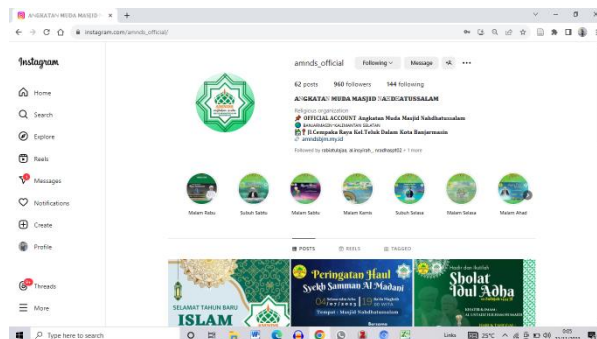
ANGKATAN MUDA MASJID N... ×   +

instagram.com/amnds_official/

Instagram

Home
Search
Explore
Reels
Messages
Notifications
Create
Profile
Threads
More

amnds_official   Following   Message

62 posts   960 followers   144 following

ANGKATAN MUDA MASJID NAHDLATUSSALAM
Religious organization
OFFICIAL ACCOUNT Angkatan Muda Masjid Nahdhatussalam
BANJARMASIN - KALIMANTAN SELATAN
Jl.Cempaka Raya Kel.Teluk Dalam Kota Banjarmasin
amnds@m.my.id

Followed by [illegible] + 1 more

Malam Rabu   Subuh Sabtu   Malam Sabtu   Malam Kamis   Subuh Selasa   Malam Selasa   Malam Ahad

POSTS   REELS   TAGGED

SELAMAT TAHUN BARU ISLAM

Peringatan Haul Syekh Samman Al Madani
Tempat : Masjid Nahdlatussalam
Bersama

Sholat Idul Adha

Type here to search

25°C